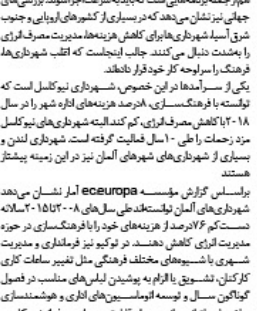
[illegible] بررسی های جهانی نیز نشان می دهد که در بسیاری از کشورهای اروپایی و جنوب شرق آسیا شهرداری‌ها برای کاهش هزینه‌ها، مدیریت مصرف انرژی را پشت دنبال می‌کنند. جالب اینجاست که اغلب شهرداری‌ها فرهنگ را سرلوحه کار خود قرار داده‌اند.

یکی از سرآمدها در این خصوص، شهرداری نیوکاسل است که توانسته با فرهنگ‌سازی، ۸درصد هزینه‌های اداره شهر را در سال ۲۰۱۸ کاهش مصرف انرژی، کم کند. البته شهرداری شهرهای نیوکاسل ماه زحمات را طی ۱۰سال فعالیت گرفته است. شهرداری لندن و بسیاری از شهرداری‌های شهرهای آلمان نیز در این زمینه پیشتاز هستند.

براساس گزارش مؤسسه eceuropa آمار نشان می‌دهد شهرداری‌های آلمان توانسته‌اند طی سال‌های ۲۰۰۸ تا ۲۰۱۵ سالانه دست‌کم ۷۶درصد از هزینه‌های خود را با فرهنگ‌سازی در حوزه مدیریت انرژی کاهش دهند. در توکیو نیز فرمانداری و مدیریت شهری با شیوه‌های مختلف فرهنگی مثل تغییر ساعات کاری کارکنان، تشویق یا الزام به پوشیدن لباس‌های مناسب در فصول گوناگون سال و توسعه اتوماسیون‌های اداری و هوشمندسازی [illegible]